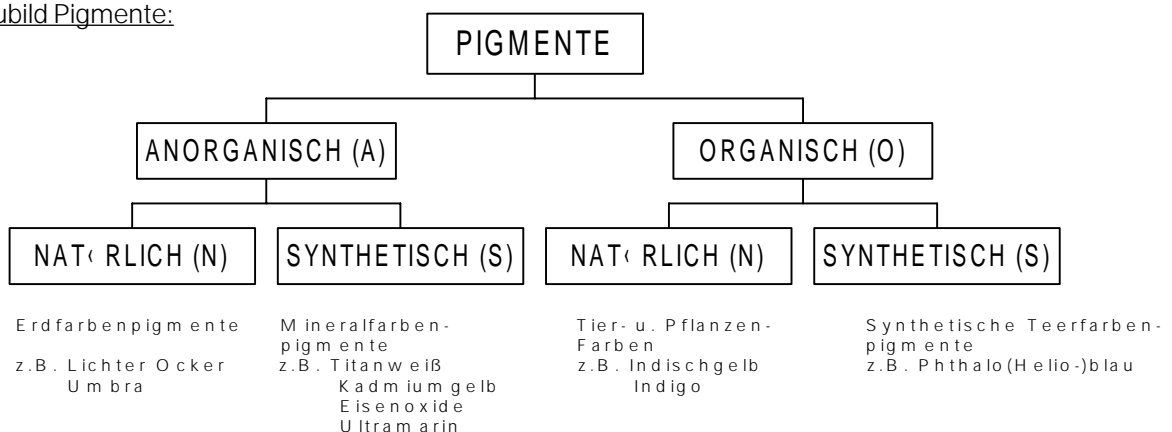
ubild Pigmente:

PIGMENTE

ANORGANISCH (A)

ORGANISCH (O)

NAT‹RLICH (N)

SYNTHETISCH (S)

NAT‹RLICH (N)

SYNTHETISCH (S)

Erdfarbenpigmente

z.B. Lichter Ocker
Umbra

Mineralfarbenpigmente
z.B. Titanweiß
Kadmiumgelb
Eisenoxide
Ultramarin

Tier- u. Pflanzen-Farben
z.B. Indischgelb
Indigo

Synthetische Teerfarbenpigmente
z.B. Phthalo(Helio-)blau